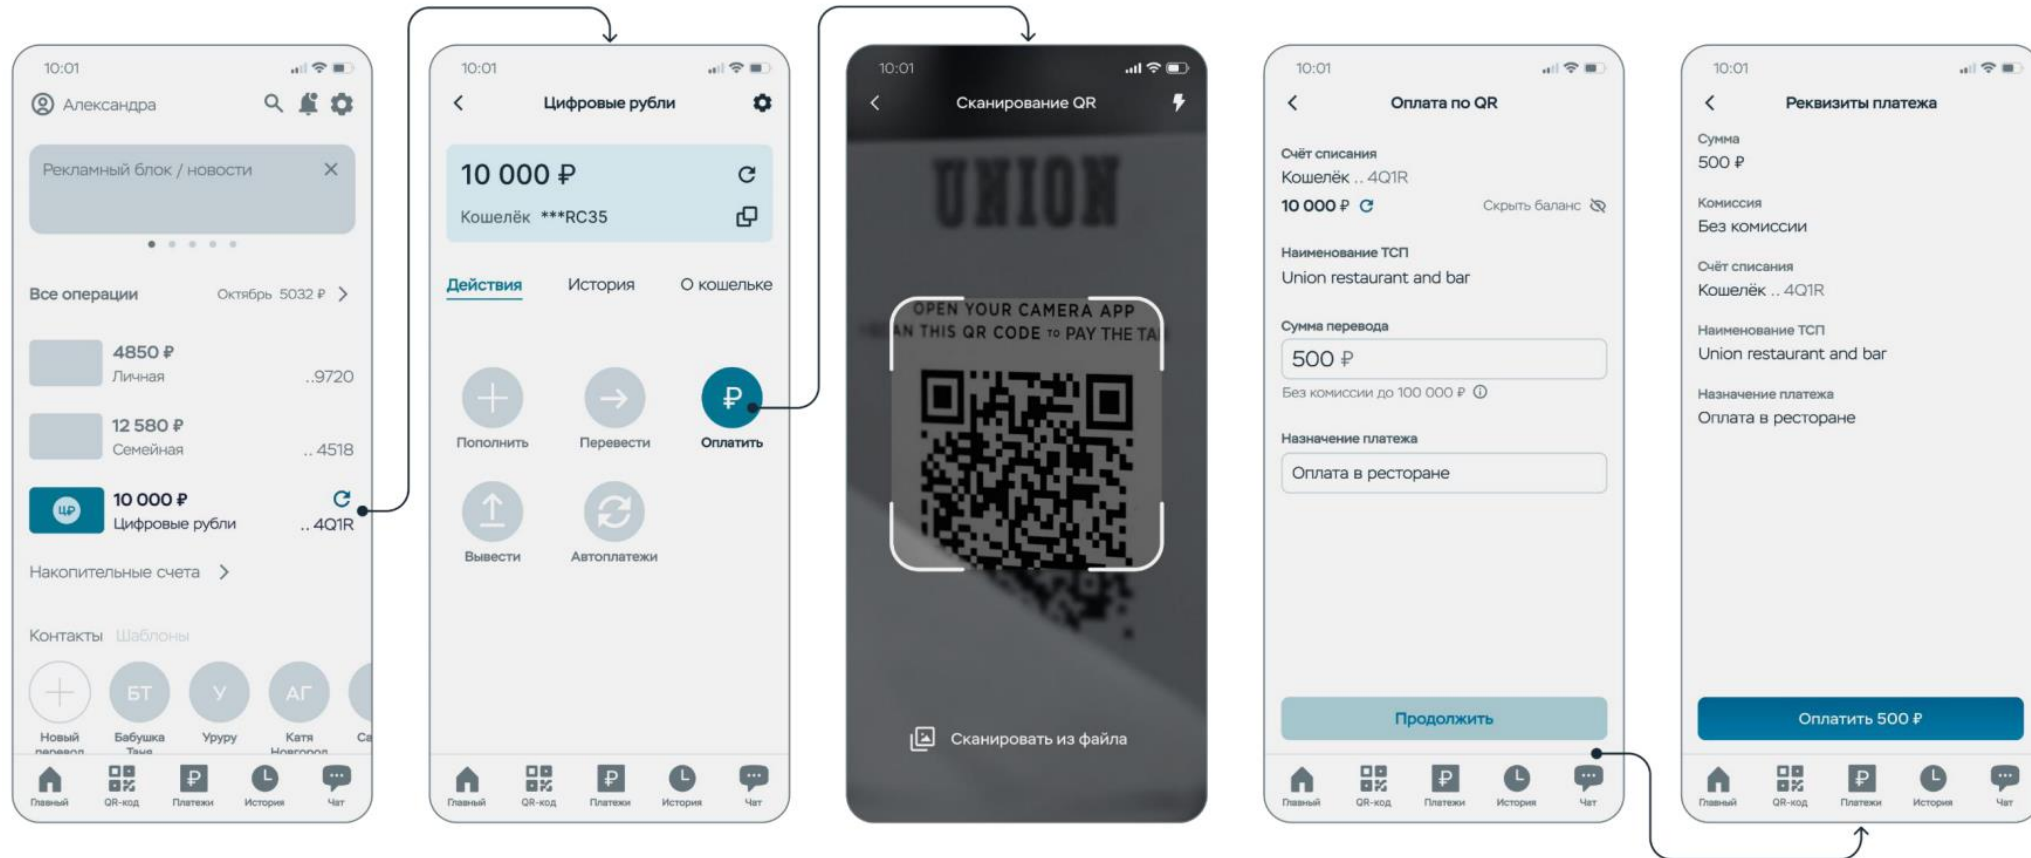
10:01

Александра

Рекламный блок / новости

Все операции Октябрь 5032 ₽

4850 ₽
Личная ..9720

12 580 ₽
Семейная ..4518

ЦР
10 000 ₽
Цифровые рубли ..4Q1R

Накопительные счета

Контакты Шаблоны

БТ У АГ

Новый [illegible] Бабушка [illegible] Уруру Катя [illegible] Са

Главный QR-код Платежи История Чат

10:01

Цифровые рубли

10 000 ₽
Кошелёк ***RC35

Действия История О кошельке

Пополнить Перевести Оплатить

Вывести Автоплатежи

Главный QR-код Платежи История Чат

10:01

Сканирование QR

UNION

OPEN YOUR CAMERA APP
AN THIS QR CODE TO PAY THE TA

Сканировать из файла

10:01

Оплата по QR

Счёт списания
Кошелёк .. 4Q1R
10 000 ₽ Скрыть баланс

Наименование ТСП
Union restaurant and bar

Сумма перевода
500 ₽
Без комиссии до 100 000 ₽

Назначение платежа
Оплата в ресторане

Продолжить

Главный QR-код Платежи История Чат

10:01

Реквизиты платежа

Сумма
500 ₽

Комиссия
Без комиссии

Счёт списания
Кошелёк .. 4Q1R

Наименование ТСП
Union restaurant and bar

Назначение платежа
Оплата в ресторане

Оплатить 500 ₽

Главный QR-код Платежи История Чат